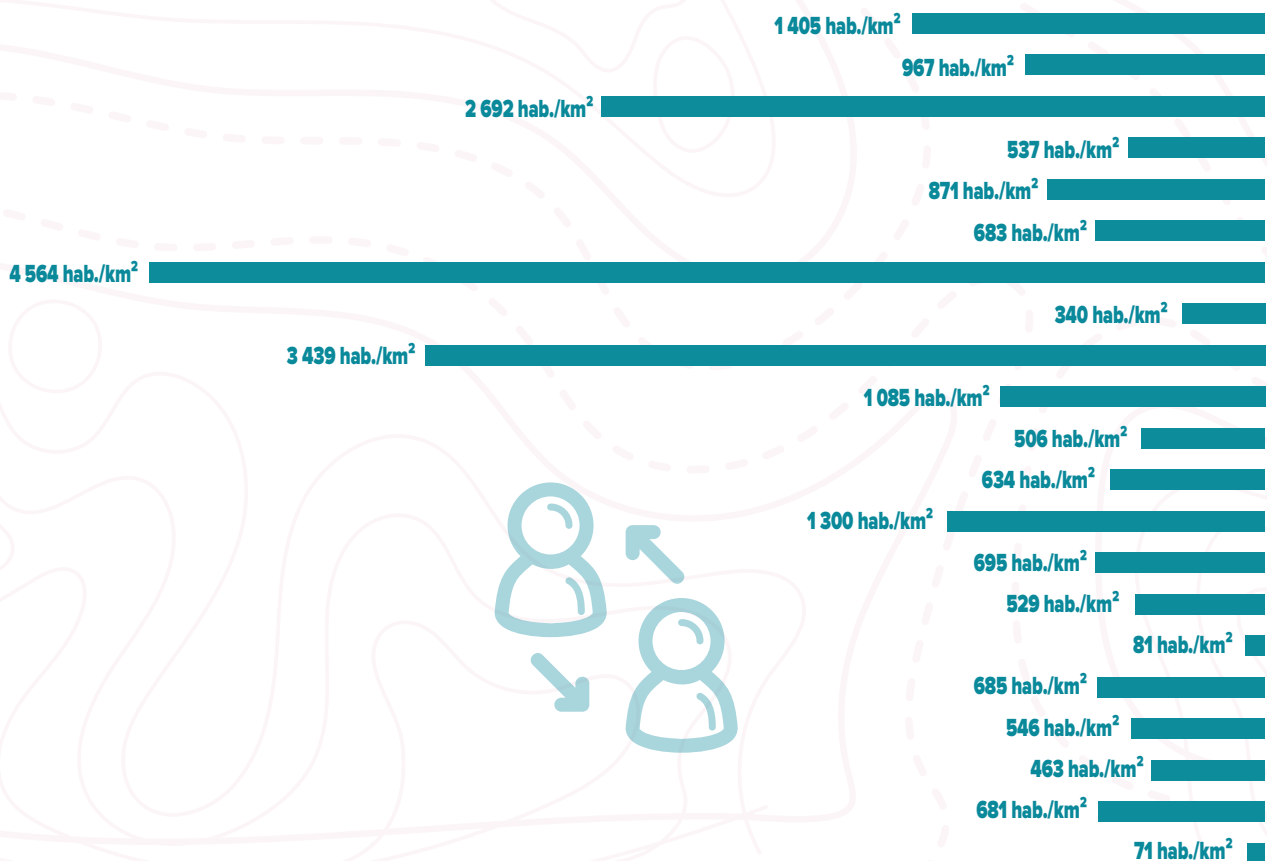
1 405 hab./km$^2$

967 hab./km$^2$

2 692 hab./km$^2$

537 hab./km$^2$

871 hab./km$^2$

683 hab./km$^2$

4 564 hab./km$^2$

340 hab./km$^2$

3 439 hab./km$^2$

1 085 hab./km$^2$

506 hab./km$^2$

634 hab./km$^2$

1 300 hab./km$^2$

695 hab./km$^2$

529 hab./km$^2$

81 hab./km$^2$

685 hab./km$^2$

546 hab./km$^2$

463 hab./km$^2$

681 hab./km$^2$

71 hab./km$^2$